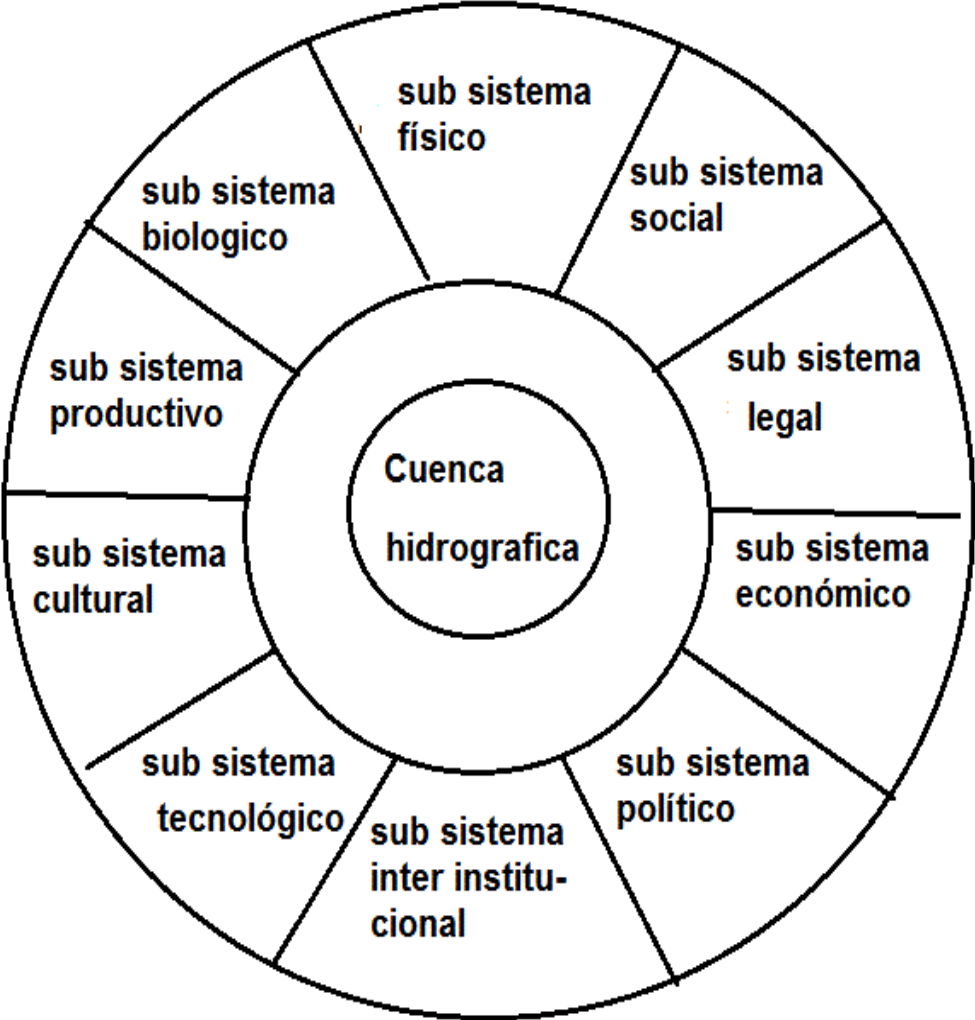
Cuenca hidrografica

sub sistema físico

sub sistema social

sub sistema legal

sub sistema económico

sub sistema político

sub sistema inter institucional

sub sistema tecnológico

sub sistema cultural

sub sistema productivo

sub sistema biologico